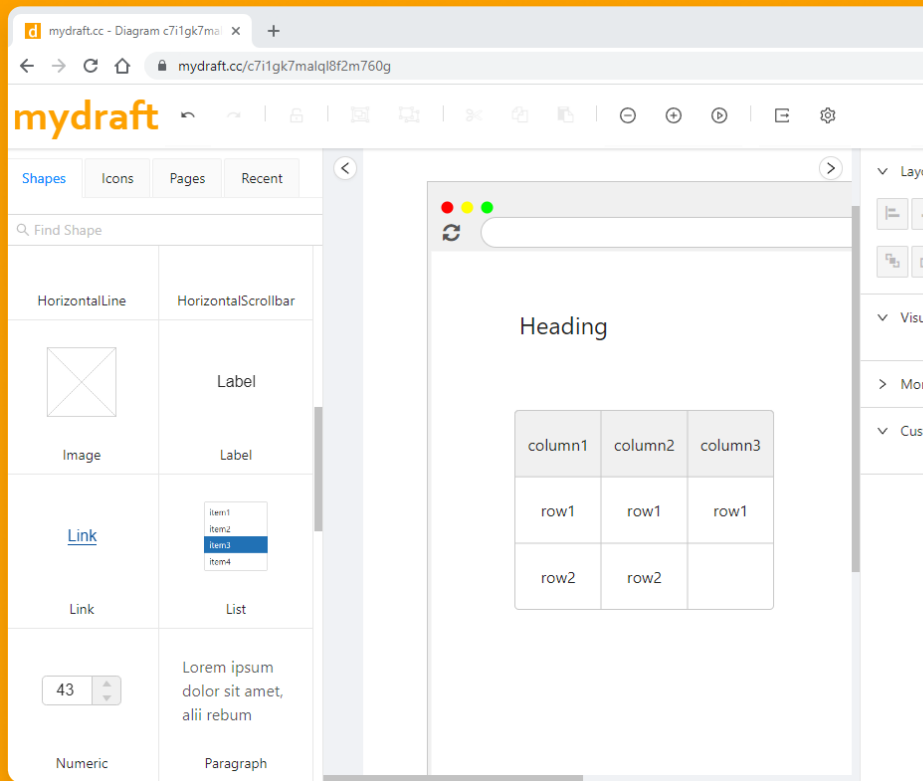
mydraft.cc - Diagram c7i1gk7mal

mydraft.cc/c7i1gk7malql8f2m760g

mydraft

Shapes | Icons | Pages | Recent

Find Shape

HorizontalLine | HorizontalScrollbar

Label

Image | Label

Link

item1
item2
item3
item4

Link | List

43

Lorem ipsum dolor sit amet, alii rebum

Numeric | Paragraph

Heading

| column1 | column2 | column3 |
|---|---|---|
| row1 | row1 | row1 |
| row2 | row2 | |

Layo

Visu

Mor

Cus